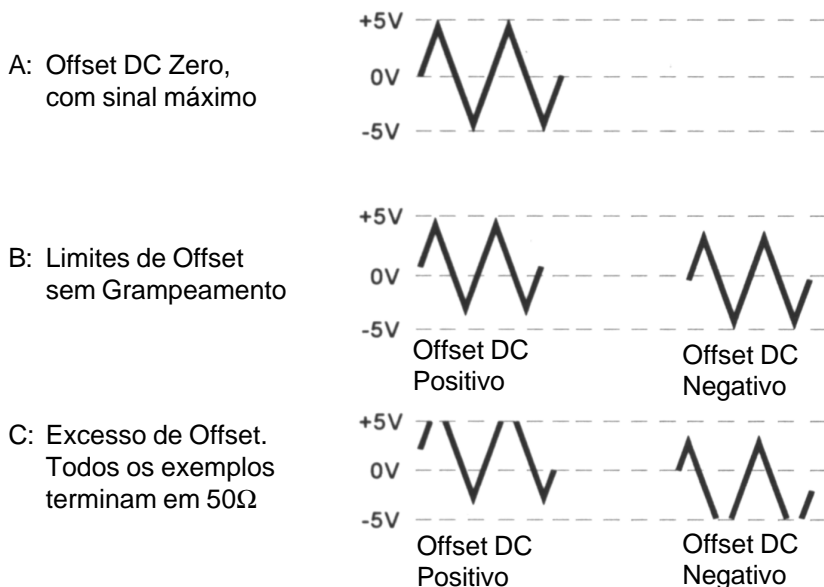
A: Offset DC Zero, com sinal máximo

+5V
0V
-5V

B: Limites de Offset sem Grampeamento

+5V
0V
-5V

Offset DC Positivo

Offset DC Negativo

C: Excesso de Offset. Todos os exemplos terminam em 50Ω

+5V
0V
-5V

Offset DC Positivo

Offset DC Negativo